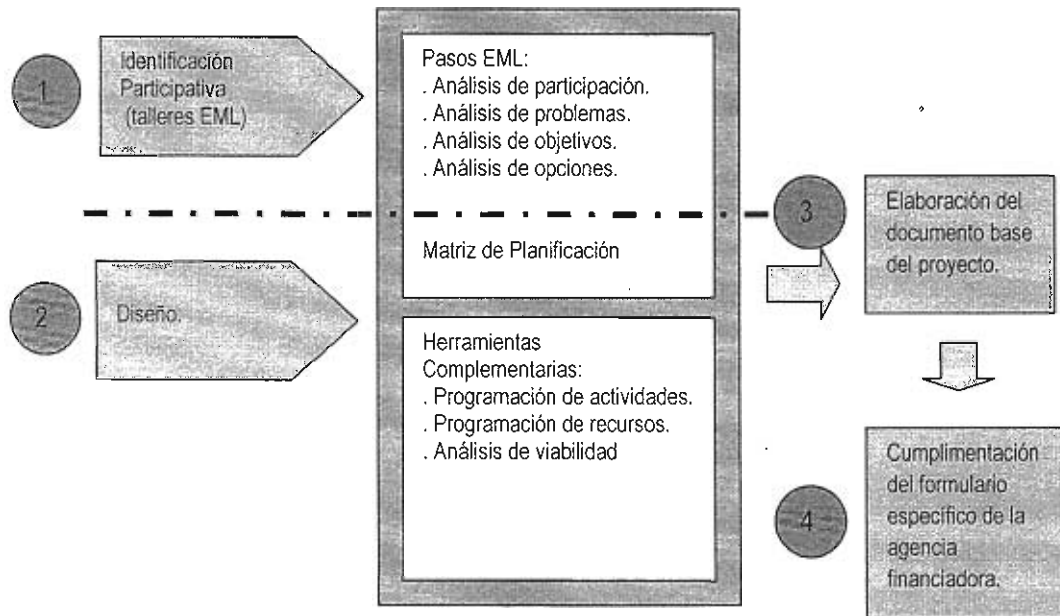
1

Identificación Participativa (talleres EML)

Pasos EML:
. Análisis de participación.
. Análisis de problemas.
. Análisis de objetivos.
. Análisis de opciones.

Matriz de Planificación

3

Elaboración del documento base del proyecto.

2

Diseño.

Herramientas Complementarias:
. Programación de actividades.
. Programación de recursos.
. Análisis de viabilidad

4

Cumplimentación del formulario específico de la agencia financiadora.